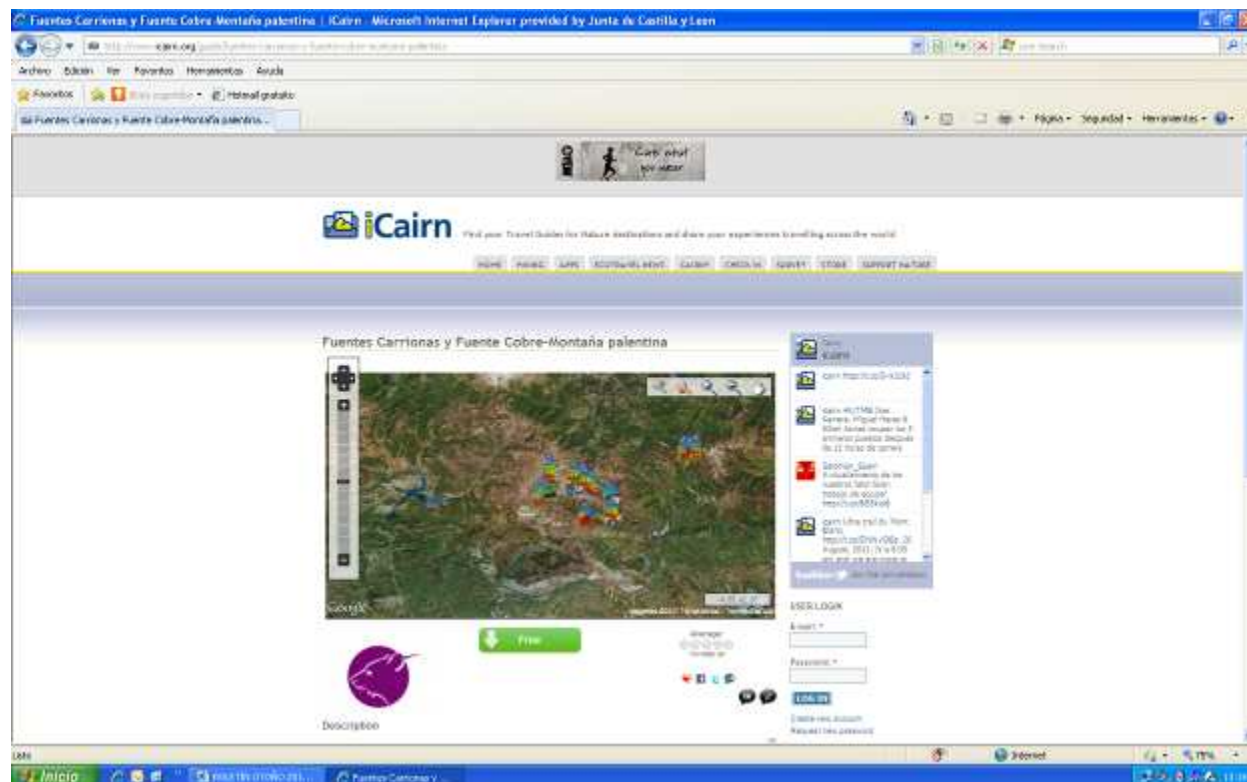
Fuentes Carrionas y Fuente Cobre-Montaña palentina | iCairn - Microsoft Internet Explorer provided by Junta de Castilla y Leon

http://www.icairn.org/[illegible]

Archivo Edición Ver Favoritos Herramientas Ayuda

Favoritos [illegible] Hotmail gratuito

Fuentes Carrionas y Fuente Cobre-Montaña palentina...

Página • Seguridad • Herramientas •

iCairn Find your Travel Guides for Nature destinations and share your experiences travelling across the world

HOME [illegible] APPS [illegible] CAIRN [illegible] SURVEY STORE SUPPORT NATURE

Fuentes Carrionas y Fuente Cobre-Montaña palentina

Free

Description

Cairn
iCairn

USER LOGIN

E-mail *

Password *

LOG IN

Create new account
Request new password

Internet

Inicio

Fuentes Carrionas y...

77%